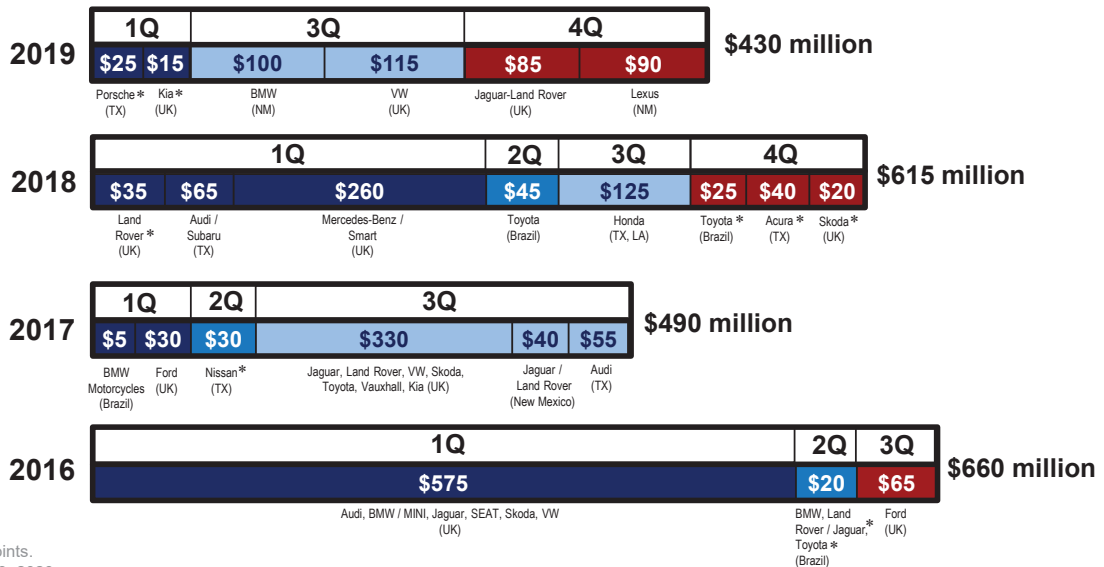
2019

| 1Q | | 3Q | | 4Q | |
|---|---|---|---|---|---|
| \$25 | \$15 | \$100 | \$115 | \$85 | \$90 |

Porsche* (TX) Kia* (UK) BMW (NM) VW (UK) Jaguar-Land Rover (UK) Lexus (NM)

\$430 million

2018

| 1Q | | | 2Q | 3Q | 4Q | | |
|---|---|---|---|---|---|---|---|
| \$35 | \$65 | \$260 | \$45 | \$125 | \$25 | \$40 | \$20 |

Land Rover* (UK) Audi / Subaru (TX) Mercedes-Benz / Smart (UK) Toyota (Brazil) Honda (TX, LA) Toyota* (Brazil) Acura* (TX) Skoda* (UK)

\$615 million

2017

| 1Q | | 2Q | 3Q | | |
|---|---|---|---|---|---|
| \$5 | \$30 | \$30 | \$330 | \$40 | \$55 |

BMW Motorcycles (Brazil) Ford (UK) Nissan* (TX) Jaguar, Land Rover, VW, Skoda, Toyota, Vauxhall, Kia (UK) Jaguar / Land Rover (New Mexico) Audi (TX)

\$490 million

2016

| 1Q | 2Q | 3Q |
|---|---|---|
| \$575 | \$20 | \$65 |

Audi, BMW / MINI, Jaguar, SEAT, Skoda, VW (UK) BMW, Land Rover / Jaguar,* Toyota* (Brazil) Ford (UK)

\$660 million

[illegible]oints.